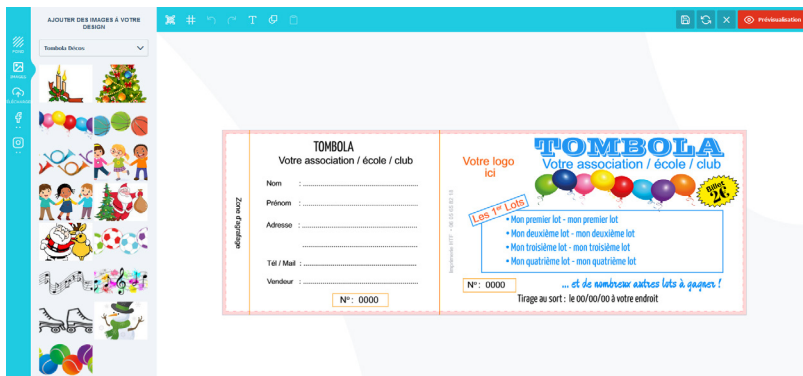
AJOUTER DES IMAGES À VOTRE DESIGN

Tombola Décos

Prévisualisation

TOMBOLA
Votre association / école / club

Nom :
Prénom :
Adresse :
Tél / Mail :
Vendeur :

N°: 0000

Zone d'agrafage

Votre logo ici

TOMBOLA
Votre association / école / club

Billet 2€

Les 1er Lots
• Mon premier lot - mon premier lot
• Mon deuxième lot - mon deuxième lot
• Mon troisième lot - mon troisième lot
• Mon quatrième lot - mon quatrième lot

N°: 0000

... et de nombreux autres lots à gagner !

Tirage au sort : le 00/00/00 à votre endroit